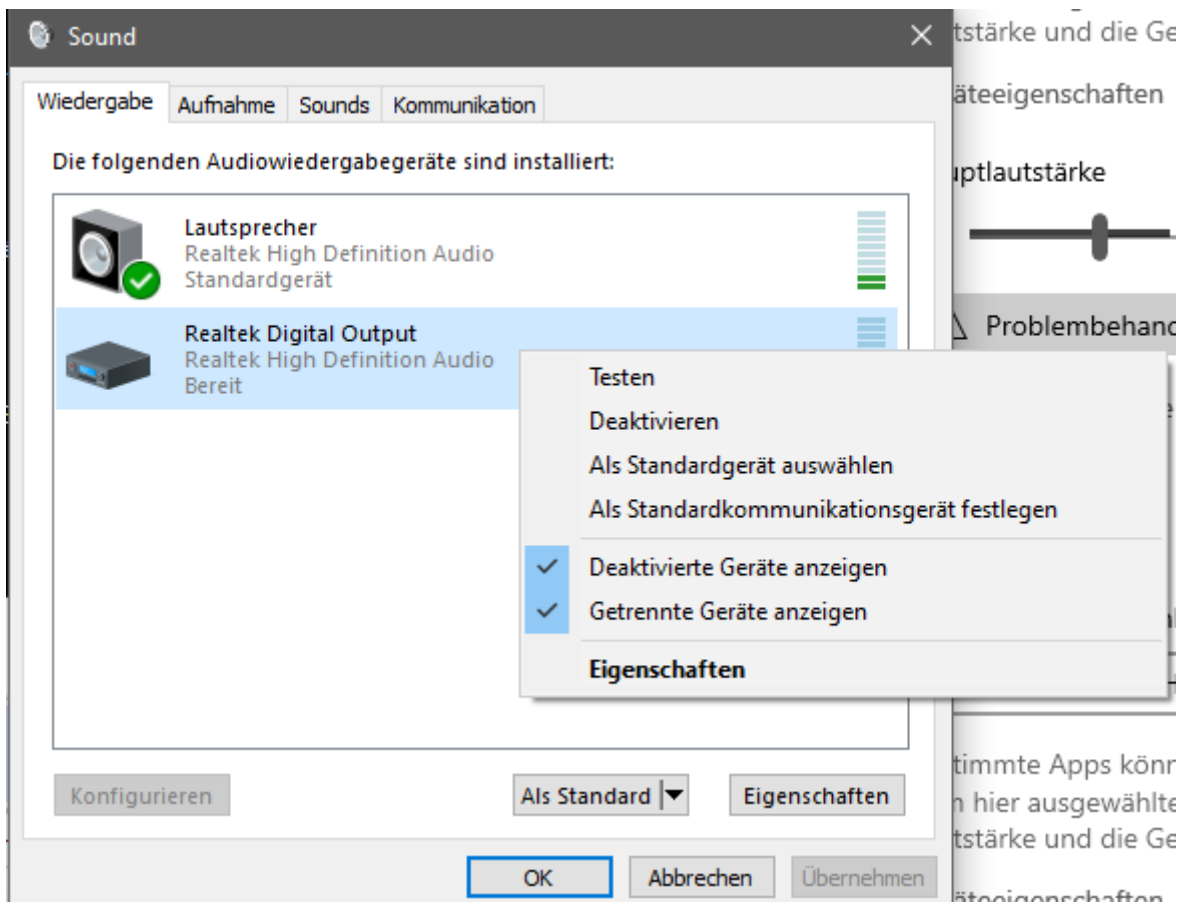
Sound

Wiedergabe | Aufnahme | Sounds | Kommunikation

Die folgenden Audiowiedergabegeräte sind installiert:

Lautsprecher
Realtek High Definition Audio
Standardgerät

Realtek Digital Output
Realtek High Definition Audio
Bereit

Testen
Deaktivieren
Als Standardgerät auswählen
Als Standardkommunikationsgerät festlegen
Deaktivierte Geräte anzeigen
Getrennte Geräte anzeigen
Eigenschaften

Konfigurieren
Als Standard
Eigenschaften

OK
Abbrechen
Übernehmen

tstärke und die Ge
äteeigenschaften
uptlautstärke
Problembehand
timmte Apps könn
hier ausgewählte
tstärke und die Ge
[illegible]